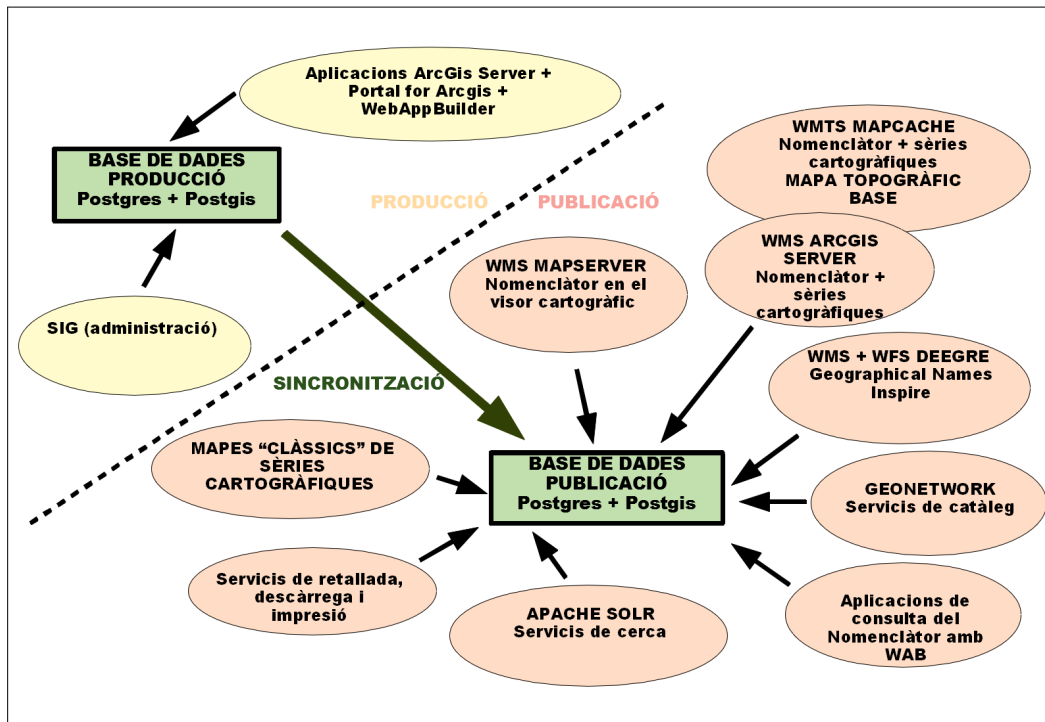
Aplicacions ArcGis Server + Portal for Arcgis + WebAppBuilder

BASE DE DADES PRODUCCIÓ
Postgres + Postgis

PRODUCCIÓ

PUBLICACIÓ

WMTS MAPCACHE
Nomenclàtor + sèries cartogràfiques
MAPA TOPOGRÀFIC BASE

WMS ARCGIS SERVER
Nomenclàtor + sèries cartogràfiques

WMS MAPSERVER
Nomenclàtor en el visor cartogràfic

SIG (administració)

SINCRONITZACIÓ

WMS + WFS DEEGRE
Geographical Names Inspire

MAPES "CLÀSSICS" DE SÈRIES CARTOGRÀFIQUES

BASE DE DADES PUBLICACIÓ
Postgres + Postgis

GEONETWORK
Servicis de catàleg

Servicis de retallada, descàrrega i impresió

APACHE SOLR
Servicis de cerca

Aplicacions de consulta del Nomenclàtor amb WAB